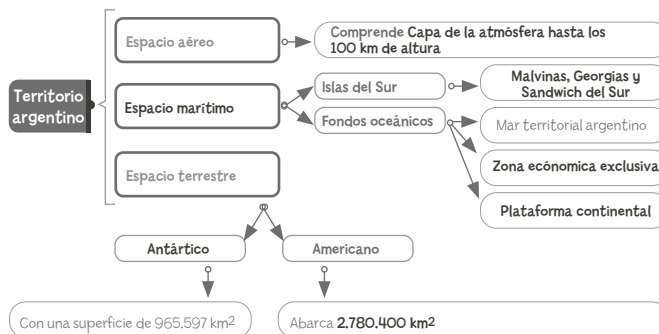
Territorio argentino

Espacio aéreo

Comprende Capa de la atmósfera hasta los 100 km de altura

Espacio marítimo

Islas del Sur

Malvinas, Georgias y Sandwich del Sur

Fondos oceánicos

Mar territorial argentino

Zona económica exclusiva

Plataforma continental

Espacio terrestre

Antártico

Americano

Con una superficie de 965.597 km$^2$

Abarca 2.780.400 km$^2$